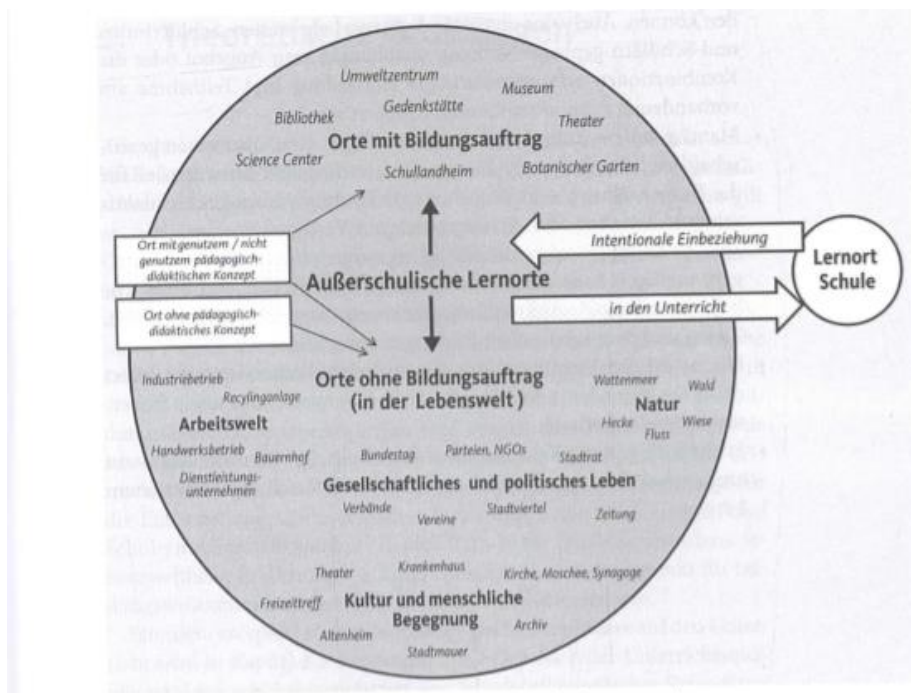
Umweltzentrum
Museum
Gedenkstätte
Bibliothek
Theater
Orte mit Bildungsauftrag
Science Center
Schullandheim
Botanischer Garten

Ort mit genutzem / nicht genutzem pädagogisch-didaktischen Konzept

Ort ohne pädagogisch-didaktisches Konzept

Intentionale Einbeziehung
Lernort Schule
Außerschulische Lernorte
in den Unterricht

Orte ohne Bildungsauftrag (in der Lebenswelt)
Industriebetrieb
Recylinganlage
Wattenmeer
Wald
Natur
Arbeitswelt
Hecke
Wiese
Fluss
Handwerksbetrieb
Bauernhof
Bundestag
Parteien, NGOs
Stadtrat
Dienstleistungsunternehmen
Gesellschaftliches und politisches Leben
Verbände
Vereine
Stadtviertel
Zeitung
Theater
Krankenhaus
Kirche, Moschee, Synagoge
Freizeittreff
Kultur und menschliche Begegnung
Archiv
Altenheim
Stadtmauer